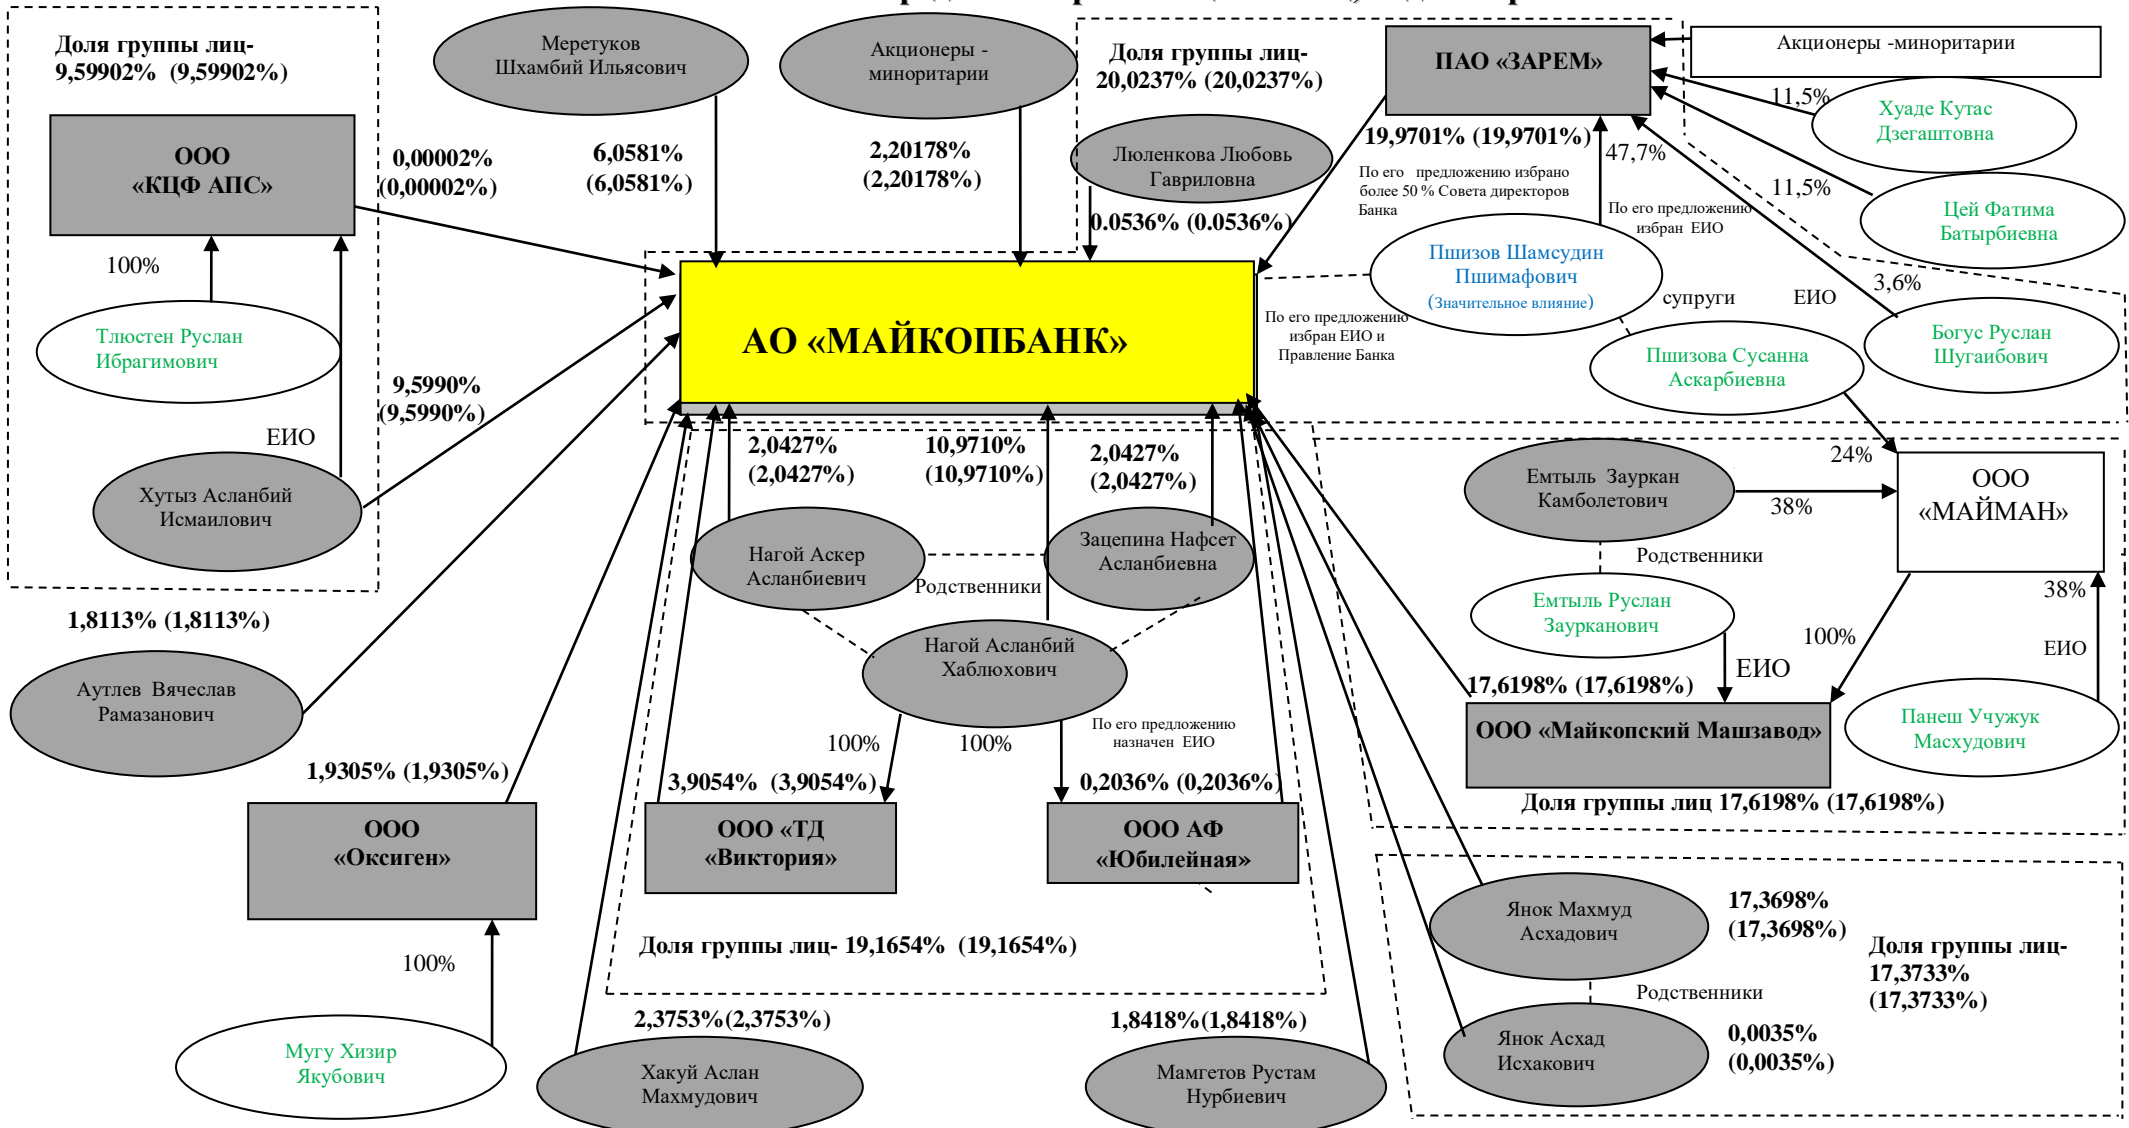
Доля группы лиц-
9,59902% (9,59902%)

ООО
«КЦФ АПС»

100%

Тлюстен Руслан
Ибрагимович

ЕИО

Хутыз Асланбий
Исмаилович

0,00002%
(0,00002%)

9,5990%
(9,5990%)

Меретуков
Шхамбий Ильясович

6,0581%
(6,0581%)

Акционеры -
миноритарии

2,20178%
(2,20178%)

Доля группы лиц-
20,0237% (20,0237%)

Люленкова Любовь
Гавриловна

0.0536% (0.0536%)

ПАО «ЗАРЕМ»

Акционеры -миноритарии

11,5%

Хуаде Кутас
Дзегаштовна

19,9701% (19,9701%)

47,7%

По его предложению избрано более 50 % Совета директоров Банка

По его предложению избран ЕИО

11,5%

Цей Фатима
Батырбиевна

Пшизов Шамсудин
Пшимафович
(Значительное влияние)

супруги

ЕИО

3,6%

Богус Руслан
Шугаибович

По его предложению избран ЕИО и Правление Банка

Пшизова Сусанна
Аскарбиевна

АО «МАЙКОПБАНК»

2,0427%
(2,0427%)

10,9710%
(10,9710%)

2,0427%
(2,0427%)

24%

Емтыль Зауркан
Камболетович

38%

ООО
«МАЙМАН»

Родственники

Нагой Аскер
Асланбиевич

Родственники

Зацепина Нафсет
Асланбиевна

Емтыль Руслан
Заурканович

38%

100%

ЕИО

ЕИО

1,8113% (1,8113%)

Нагой Асланбий
Хаблюхович

17,6198% (17,6198%)

Аутлев Вячеслав
Рамазанович

По его предложению назначен ЕИО

Панеш Учужук
Масхудович

100%

100%

ООО «Майкопский Машзавод»

1,9305% (1,9305%)

3,9054% (3,9054%)

0,2036% (0,2036%)

Доля группы лиц 17,6198% (17,6198%)

ООО
«Оксиген»

ООО «ТД
«Виктория»

ООО АФ
«Юбилейная»

Янок Махмуд
Асхадович

17,3698%
(17,3698%)

Доля группы лиц- 19,1654% (19,1654%)

Доля группы лиц-
17,3733%
(17,3733%)

100%

Родственники

Мугу Хизир
Якубович

2,3753%(2,3753%)

1,8418%(1,8418%)

Янок Асхад
Исхакович

0,0035%
(0,0035%)

Хакуй Аслан
Махмудович

Мамгетов Рустам
Нурбиевич